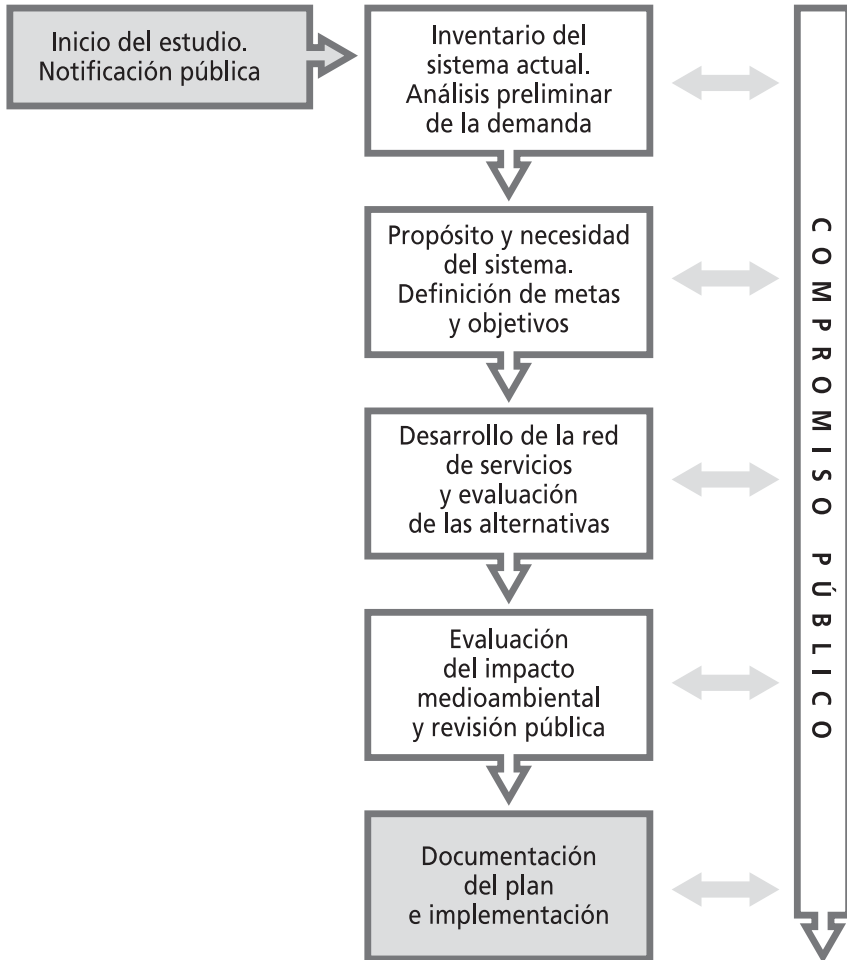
Inicio del estudio. Notificación pública

Inventario del sistema actual. Análisis preliminar de la demanda

Propósito y necesidad del sistema. Definición de metas y objetivos

Desarrollo de la red de servicios y evaluación de las alternativas

Evaluación del impacto medioambiental y revisión pública

Documentación del plan e implementación

COMPROMISO PÚBLICO